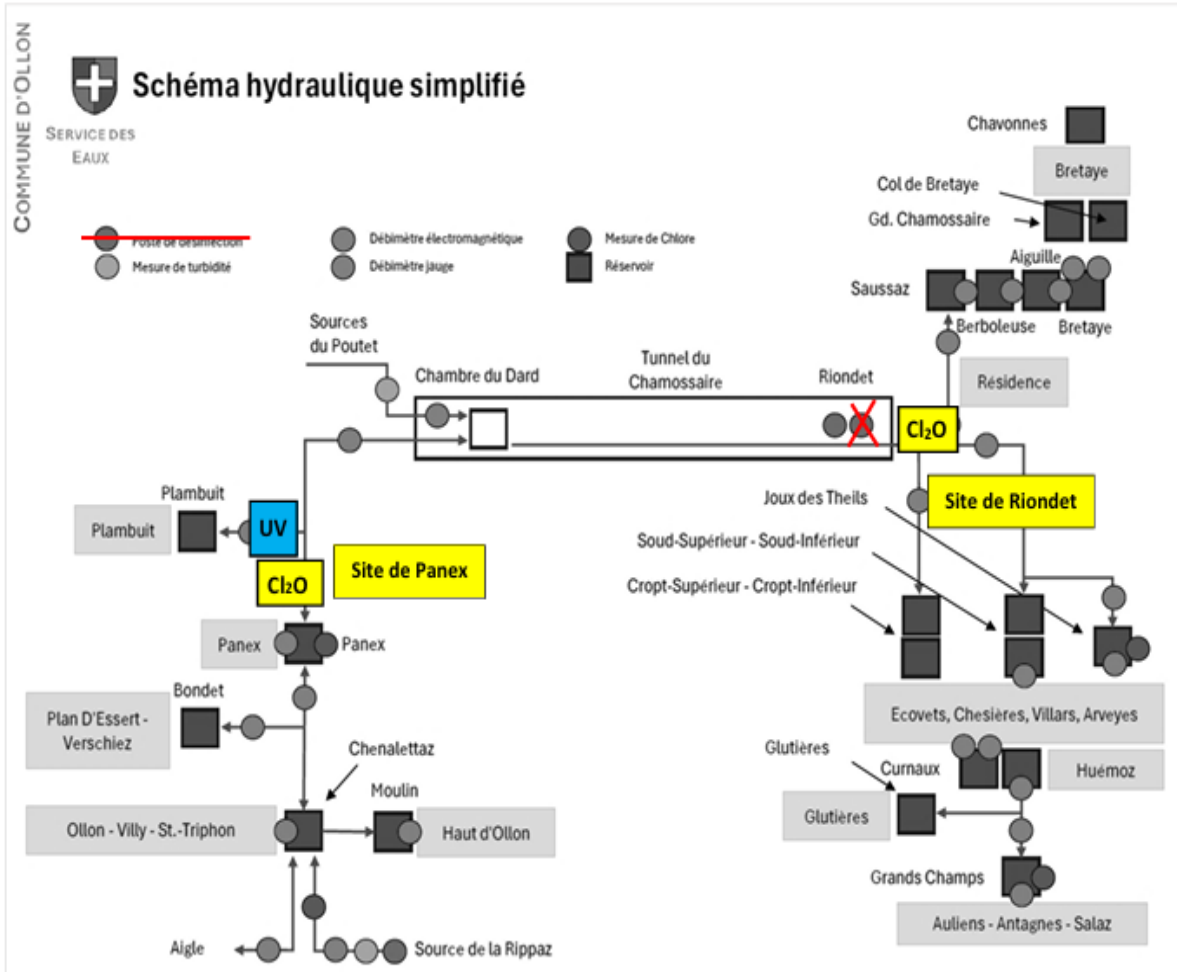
COMMUNE D'OLLON

SERVICE DES EAUX

Schéma hydraulique simplifié

Poste de désinfection
Mesure de turbidité
Débimètre électromagnétique
Débimètre jauge
Mesure de Chlore
Réservoir

Chavonnes
Bretaye
Col de Bretaye
Gd. Chamossaire
Aiguille
Saussaz
Berboleuse
Bretaye

Sources du Poutet
Chambre du Dard
Tunnel du Chamossaire
Riondet
Résidence
$Cl_2O$
Site de Riondet

Plambuit
Plambuit
UV
$Cl_2O$
Site de Panex
Panex
Panex

Joux des Theils
Soud-Supérieur - Soud-Inférieur
Cropt-Supérieur - Cropt-Inférieur
Ecovets, Chesières, Villars, Arveyes
Huémoz
Glutières
Curnaux
Glutières
Grands Champs
Auliens - Antagnes - Salaz

Bondet
Plan D'Essert - Verschiez
Chenalettaz
Moulin
Ollon - Villy - St.-Triphon
Haut d'Ollon
Aigle
Source de la Rippaz